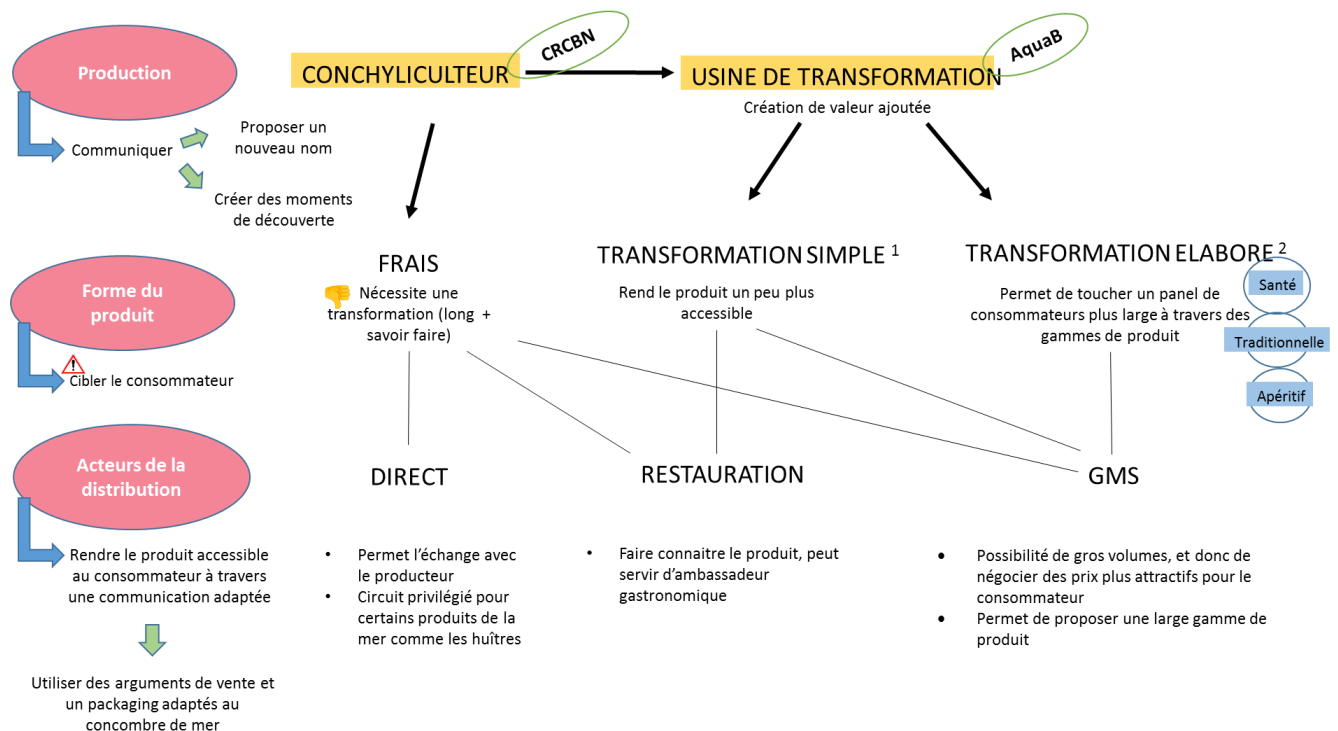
Production

Communiquer

Proposer un nouveau nom

Créer des moments de découverte

CONCHYLICULTEUR

CRCBN

USINE DE TRANSFORMATION

AquaB

Création de valeur ajoutée

Forme du produit

Cibler le consommateur

FRAIS

Nécessite une transformation (long + savoir faire)

TRANSFORMATION SIMPLE $^1$

Rend le produit un peu plus accessible

TRANSFORMATION ELABORE $^2$

Permet de toucher un panel de consommateurs plus large à travers des gammes de produit

Santé

Traditionnelle

Apéritif

Acteurs de la distribution

Rendre le produit accessible au consommateur à travers une communication adaptée

Utiliser des arguments de vente et un packaging adaptés au concombre de mer

DIRECT

RESTAURATION

GMS

• Permet l'échange avec le producteur
• Circuit privilégié pour certains produits de la mer comme les huîtres

• Faire connaitre le produit, peut servir d'ambassadeur gastronomique

• Possibilité de gros volumes, et donc de négocier des prix plus attractifs pour le consommateur
• Permet de proposer une large gamme de produit